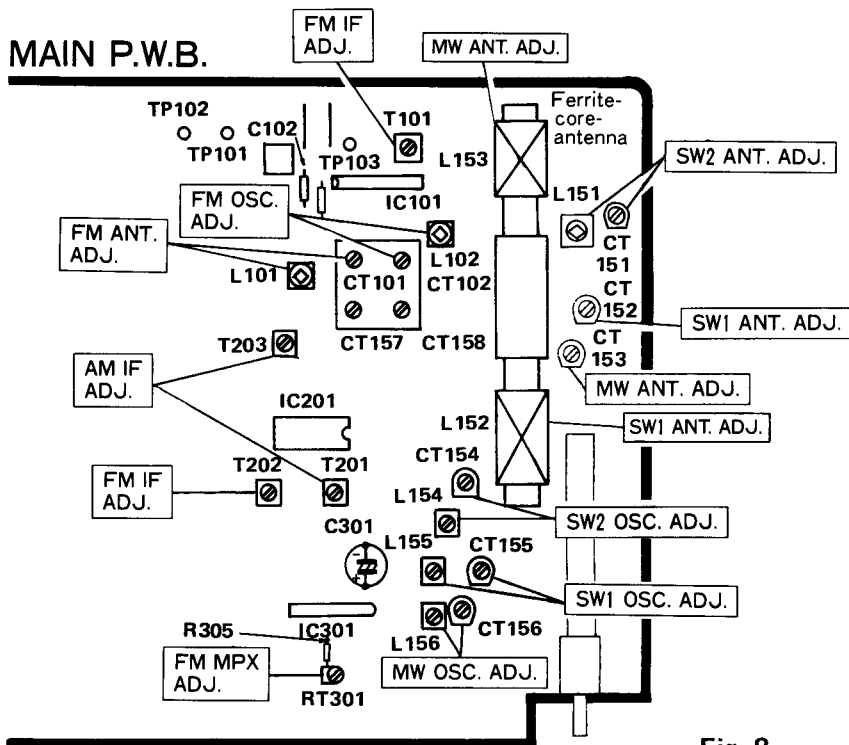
MAIN P.W.B.

FM IF ADJ.

MW ANT. ADJ.

Ferrite-core-antenna

TP102

TP101

C102

T101

TP103

L153

SW2 ANT. ADJ.

L151

IC101

FM OSC. ADJ.

FM ANT. ADJ.

L102

CT 151

CT102

L101

CT101

CT 152

SW1 ANT. ADJ.

CT157

CT158

CT 153

T203

MW ANT. ADJ.

AM IF ADJ.

IC201

L152

SW1 ANT. ADJ.

CT154

FM IF ADJ.

T202

T201

L154

SW2 OSC. ADJ.

C301

L155

CT155

SW1 OSC. ADJ.

R305

IC301

L156

CT156

FM MPX ADJ.

MW OSC. ADJ.

RT301

Fig. 8